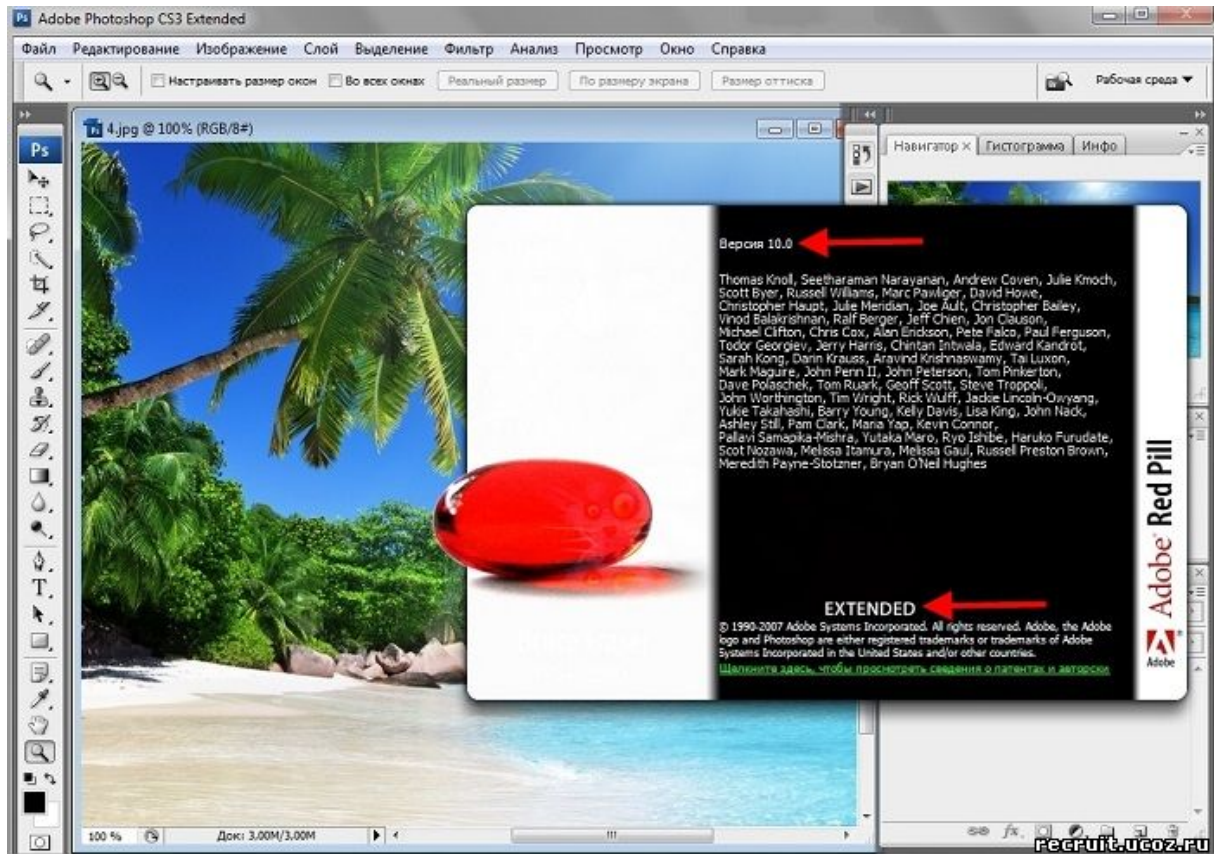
Adobe Photoshop CS3 Extended

Файл Редактирование Изображение Слой Выделение Фильтр Анализ Просмотр Окно Справка

Настраивать размер окон Во всех окнах Реальный размер По размеру экрана Размер оттиска

Рабочая среда

4.jpg @ 100% (RGB/8#)

Навигатор Гистограмма Инфо

Версия 10.0

Thomas Knoll, Seetharaman Narayanan, Andrew Coven, Julie Kmoch, Scott Byer, Russell Williams, Marc Pawliger, David Howe, Christopher Haupt, Julie Meridian, Joe Ault, Christopher Bailey, Vinod Balakrishnan, Ralf Berger, Jeff Chien, Jon Clauson, Michael Clifton, Chris Cox, Alan Erickson, Pete Falco, Paul Ferguson, Todor Georgiev, Jerry Harris, Chintan Intwala, Edward Kandrot, Sarah Kong, Darin Krauss, Aravind Krishnaswamy, Tai Luxon, Mark Maguire, John Penn II, John Peterson, Tom Pinkerton, Dave Polaschek, Tom Ruark, Geoff Scott, Steve Troppoli, John Worthington, Tim Wright, Rick Wulff, Jackie Lincoln-Owyang, Yukie Takahashi, Barry Young, Kelly Davis, Lisa King, John Nack, Ashley Still, Pam Clark, Maria Yap, Kevin Connor, Pallavi Samapika-Mishra, Yutaka Maro, Ryo Ishibe, Haruko Furudate, Scot Nozawa, Melissa Itamura, Melissa Gaul, Russell Preston Brown, Meredith Payne-Stotzner, Bryan O'Neil Hughes

EXTENDED

© 1990-2007 Adobe Systems Incorporated. All rights reserved. Adobe, the Adobe logo and Photoshop are either registered trademarks or trademarks of Adobe Systems Incorporated in the United States and/or other countries.

Щелкните здесь, чтобы просмотреть сведения о патентах и авторски

Adobe Red Pill

Adobe

100 % Док: 3,00M/3,00M

recruit.ucoz.ru